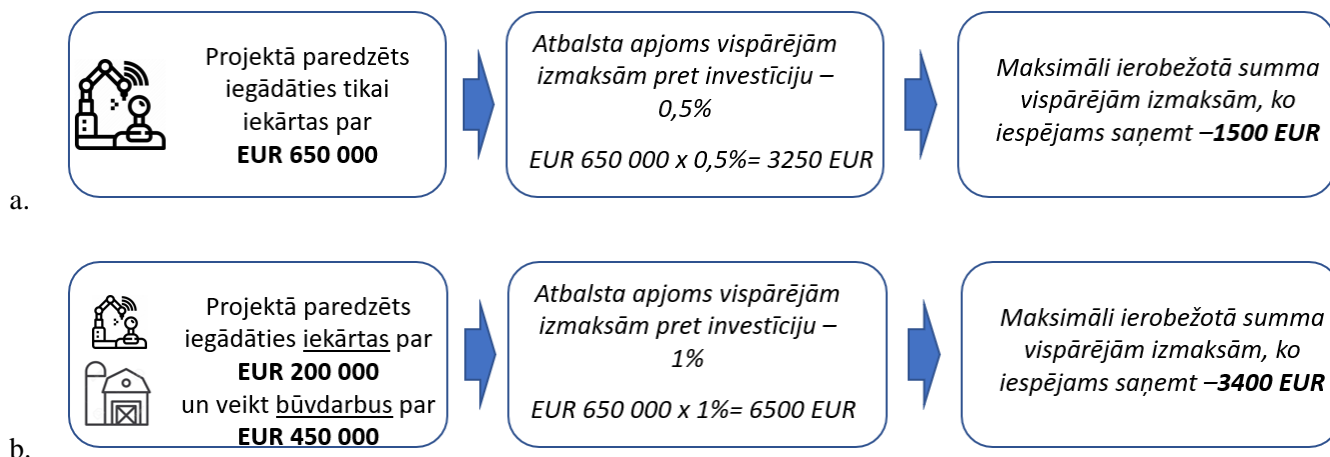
a.

Projektā paredzēts iegādāties tikai iekārtas par **EUR 650 000**

*Atbalsta apjoms vispārējām izmaksām pret investīciju – 0,5%*

*EUR 650 000 x 0,5%= 3250 EUR*

*Maksimāli ierobežotā summa vispārējām izmaksām, ko iespējams saņemt –**1500 EUR***

b.

Projektā paredzēts iegādāties iekārtas par **EUR 200 000** un veikt būvdarbus par **EUR 450 000**

*Atbalsta apjoms vispārējām izmaksām pret investīciju – 1%*

*EUR 650 000 x 1%= 6500 EUR*

*Maksimāli ierobežotā summa vispārējām izmaksām, ko iespējams saņemt –**3400 EUR***